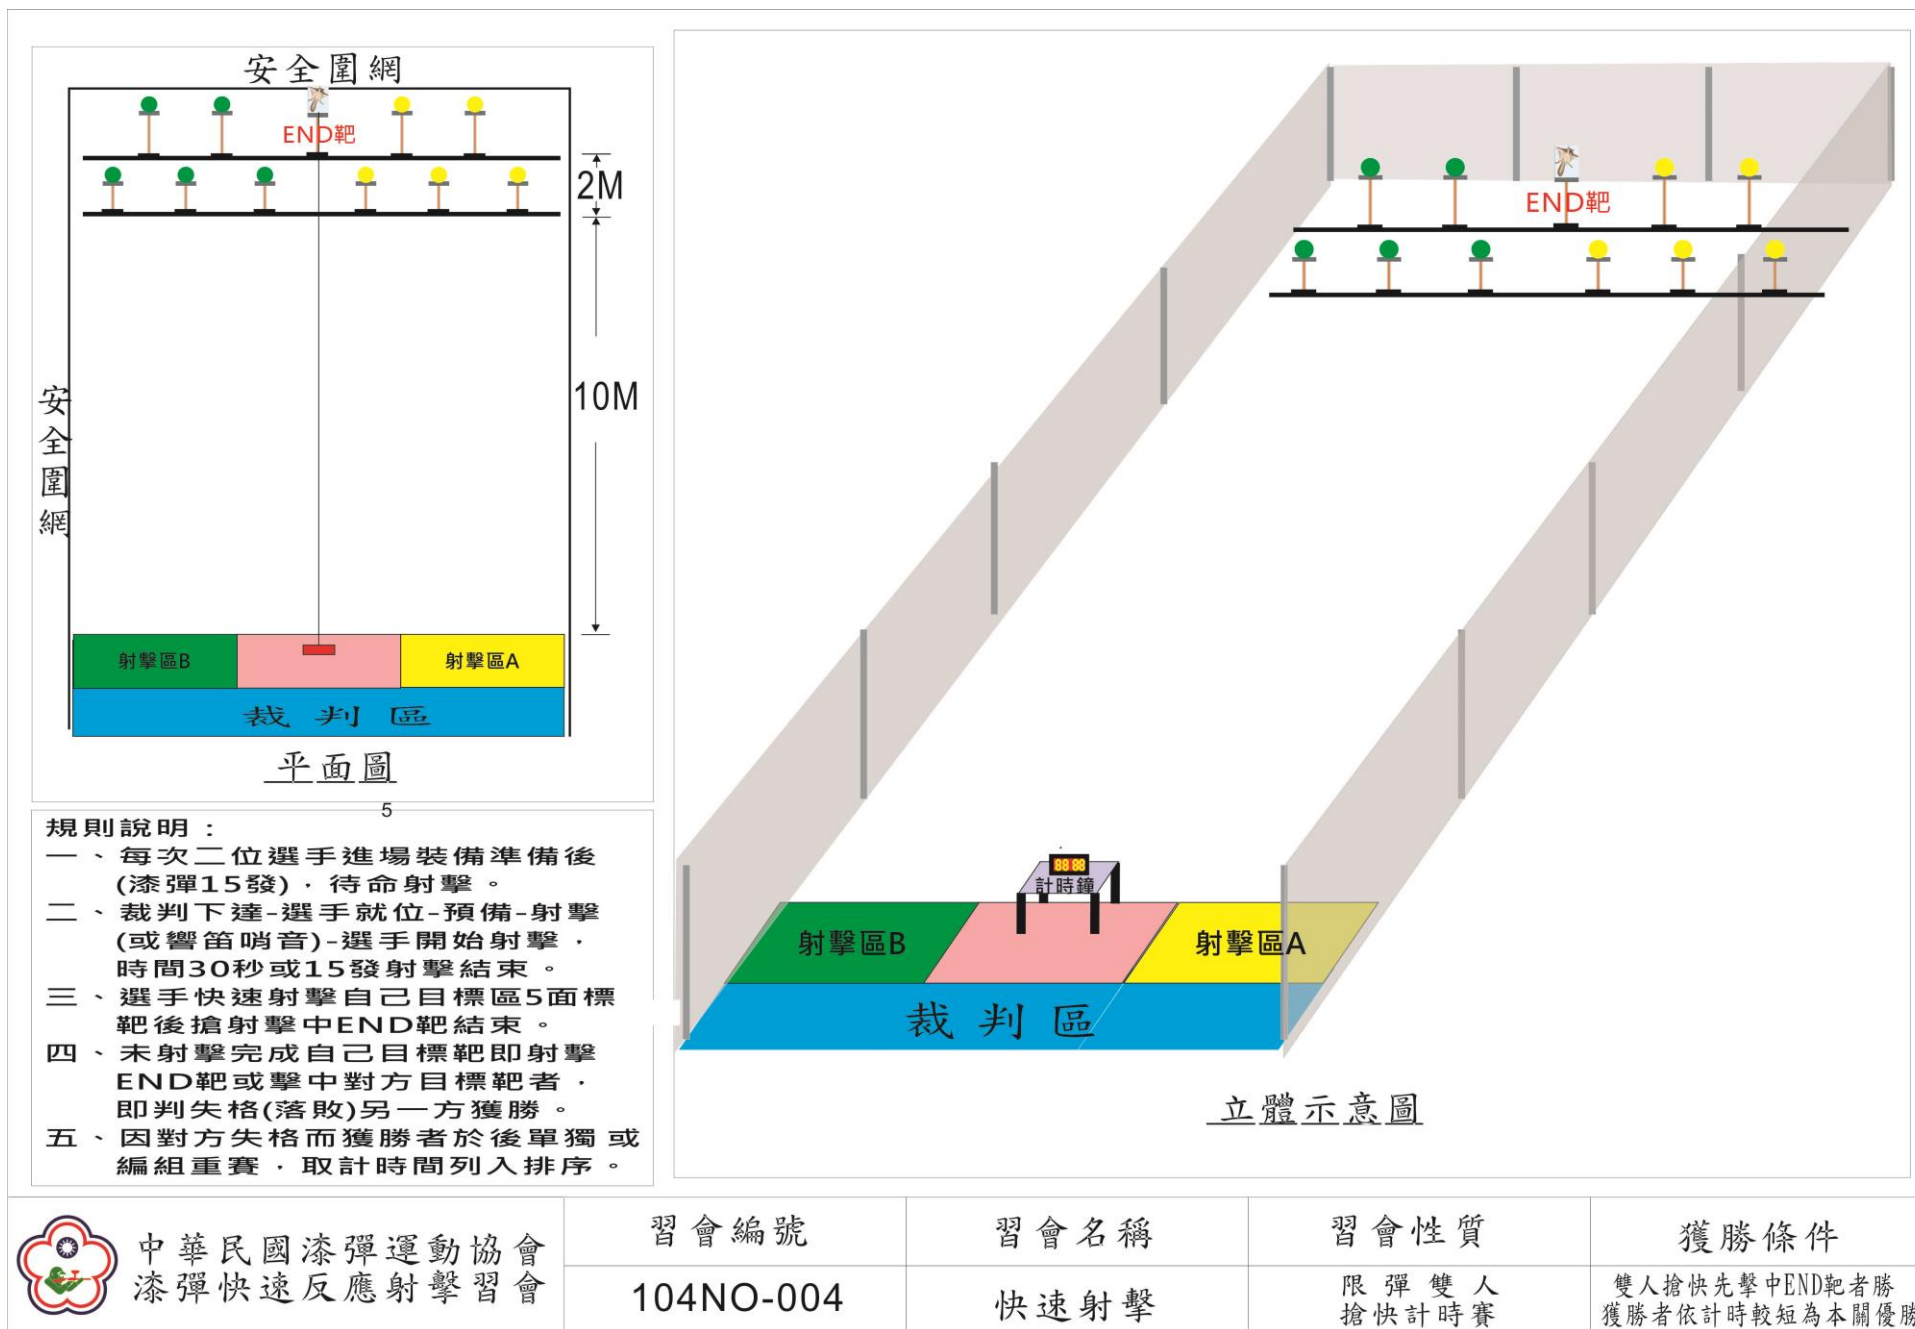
安全圍網

END靶

2M

10M

安全圍網

射擊區B

射擊區A

裁 判 區

平面圖

5

規則說明：
一、每次二位選手進場裝備準備後(漆彈15發)，待命射擊。
二、裁判下達-選手就位-預備-射擊(或響笛哨音)-選手開始射擊，時間30秒或15發射擊結束。
三、選手快速射擊自己目標區5面標靶後搶射擊中END靶結束。
四、未射擊完成自己目標靶即射擊END靶或擊中對方目標靶者，即判失格(落敗)另一方獲勝。
五、因對方失格而獲勝者於後單獨或編組重賽，取計時間列入排序。

END靶

88:88
計時鐘

射擊區B

射擊區A

裁 判 區

立體示意圖

中華民國漆彈運動協會
漆彈快速反應射擊習會

| 習會編號 | 習會名稱 | 習會性質 | 獲勝條件 |
|---|---|---|---|
| 104NO-004 | 快速射擊 | 限彈雙人 搶快計時賽 | 雙人搶快先擊中END靶者勝 獲勝者依計時較短為本關優勝 |